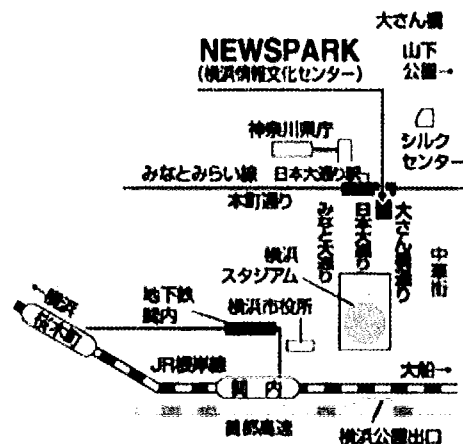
大さん橋
NEWSPARK
(横浜情報文化センター)
山下公園→
神奈川県庁
シルクセンター
みなとみらい線 日本大通り駅
本町通り
みなと大通り
日本大通り
大さん橋通り
中華街
横浜スタジアム
←横浜
桜木町
地下鉄関内
横浜市役所
JR根岸線
関内
大船→
首都高速
横浜公園出口